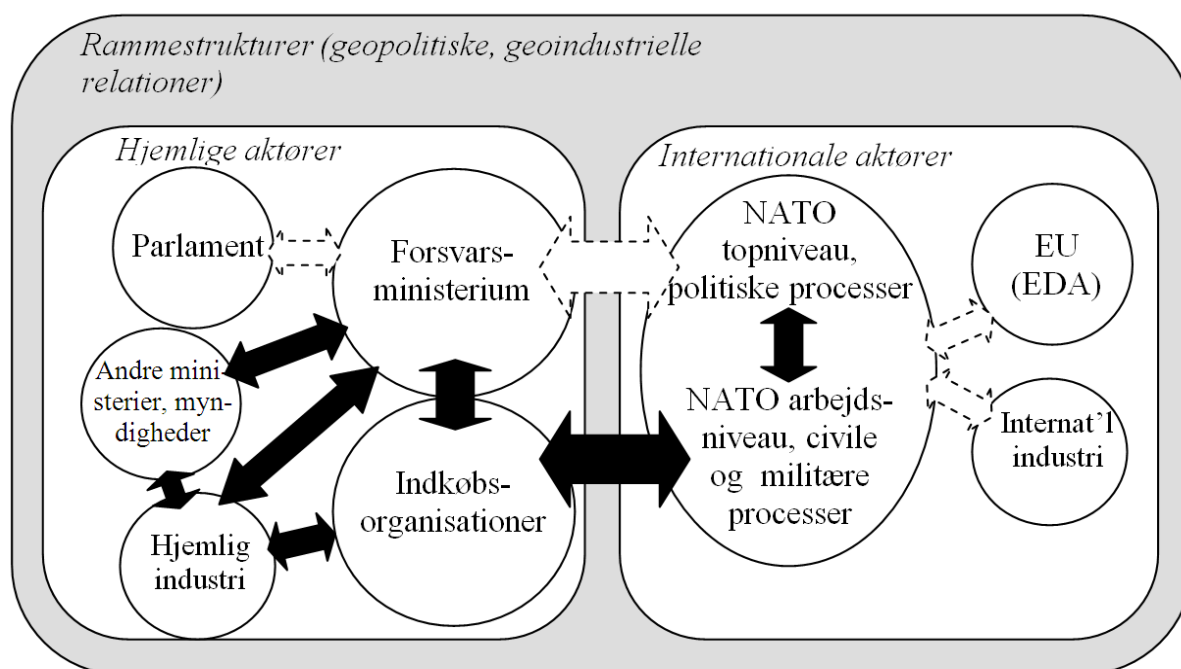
Rammestrukturer (geopolitiske, geoindustrielle relationer)

Hjemlige aktører

Parlament

Forsvarsministerium

Andre ministerier, myndigheder

Indkøbsorganisationer

Hjemlig industri

Internationale aktører

NATO topniveau, politiske processer

NATO arbejdsniveau, civile og militære processer

EU (EDA)

Internat'l industri